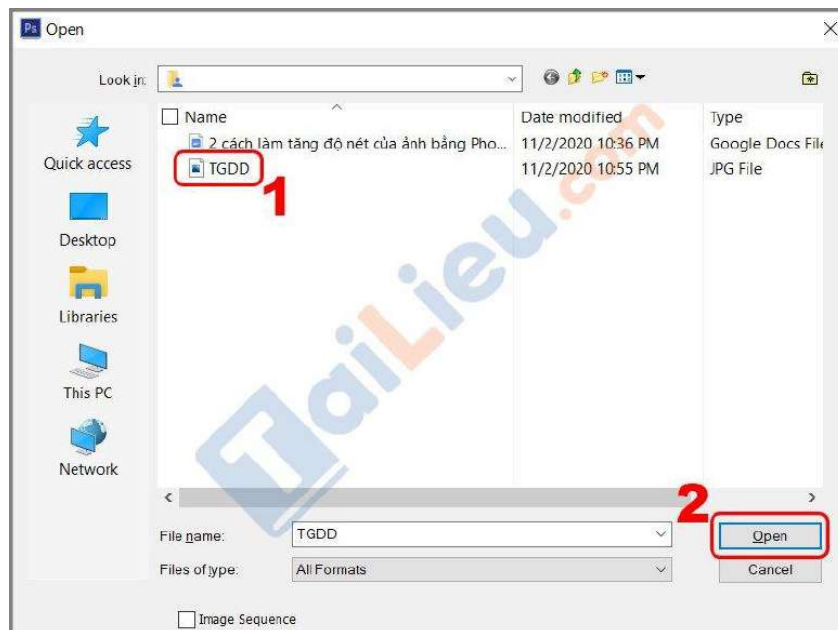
Ps Open

Look in:

Quick access

Desktop

Libraries

This PC

Network

| Name | Date modified | Type |
|---|---|---|
| 2 cách làm tăng độ nét của ảnh bằng Pho... | 11/2/2020 10:36 PM | Google Docs File |
| TGDD | 11/2/2020 10:55 PM | JPG File |

1

2

File name: TGDD

Files of type: All Formats

Open

Cancel

Image Sequence

TaiLieu.com